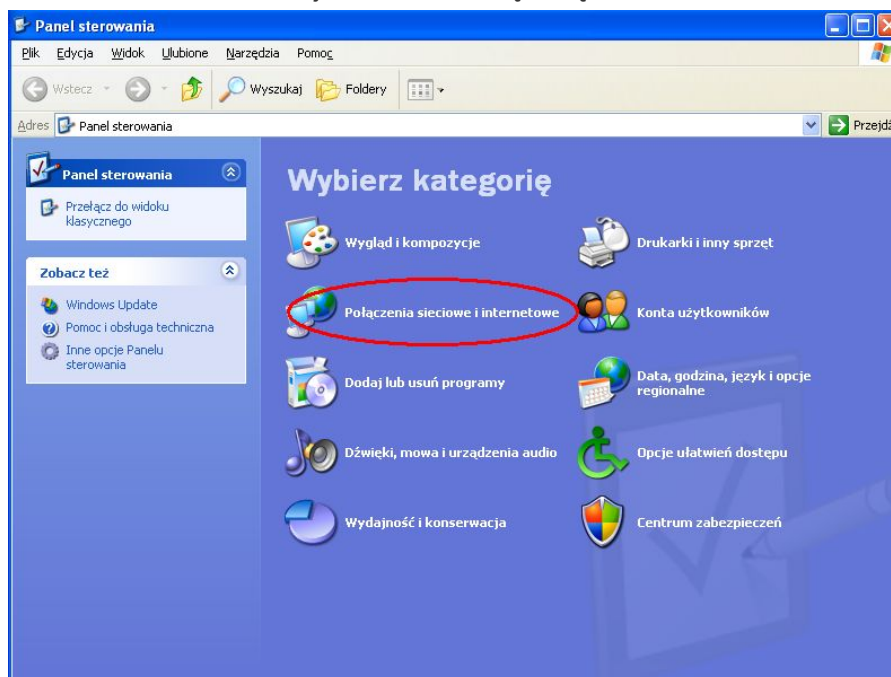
Panel sterowania

Plik Edycja Widok Ulubione Narzędzia Pomoc

Wstecz Wyszukaj Foldery

Adres Panel sterowania

Przejdź

Panel sterowania

Przełącz do widoku klasycznego

Zobacz też

Windows Update

Pomoc i obsługa techniczna

Inne opcje Panelu sterowania

Wybierz kategorię

Wygląd i kompozycje

Drukarki i inny sprzęt

Połączenia sieciowe i internetowe

Konta użytkowników

Dodaj lub usuń programy

Data, godzina, język i opcje regionalne

Dźwięki, mowa i urządzenia audio

Opcje ułatwień dostępu

Wydajność i konserwacja

Centrum zabezpieczeń